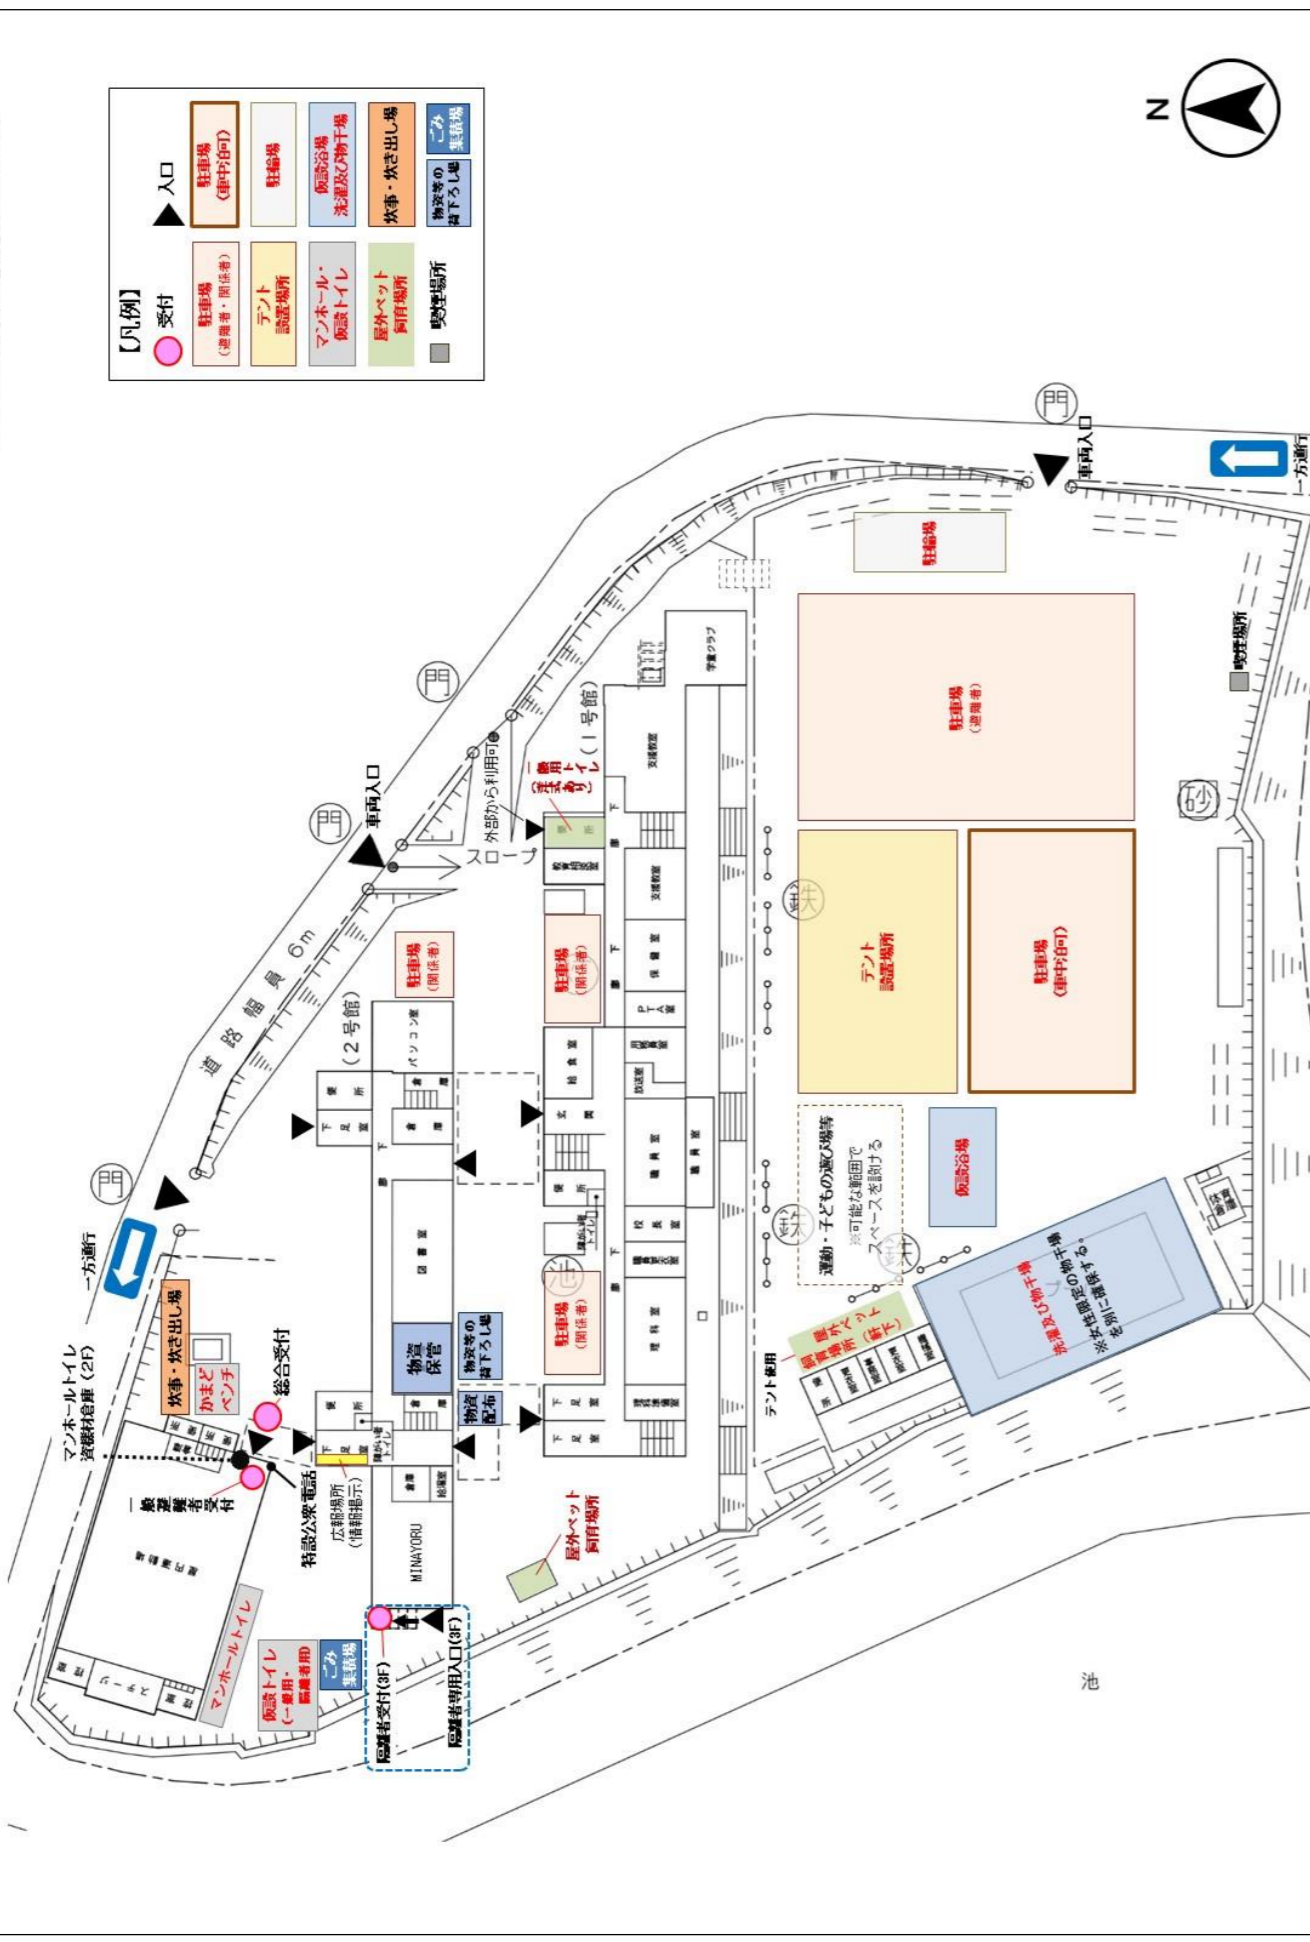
【凡例】
受付
入口
駐車場（避難者・関係者）
駐車場（車中泊可）
テント設置場所
駐輪場
マンホール・仮設トイレ
仮設浴場 洗濯及び物干場
屋外ペット飼育場所
炊事・炊き出し場
喫煙場所
物資等の荷下ろし場
ごみ集積場

N

門
車両入口
一方通行
駐輪場
喫煙場所
駐車場（避難者）
砂
門
一般用トイレ（注意書あり）
外部から利用可
スロープ
（1号館）
学童クラブ
支援教室
支援教室
保健室
PTA室
駐車場（関係者）
テント設置場所
駐車場（車中泊可）
門
車両入口
道路幅員6m
駐車場（関係者）
（2号館）
パソコン室
給食室
放送室
職員室
事務室
校長室
理科室
図書室
倉庫
便所
下足室
玄関
障がい者トイレ
池
駐車場（関係者）
運動・子どもの遊び場等
※可能な範囲でスペースを設ける
仮設浴場
洗濯及び物干場
※女性限定の物干場を別に確保する。
屋外ペット飼育場所（軒下）
テント使用
物資保管
物資等の荷下ろし場
物資配布
門
一方通行
炊事・炊き出し場
かまどベンチ
総合受付
マンホールトイレ
資機材倉庫（2F）
一般避難者受付
特設公衆電話
広報場所（情報掲示）
MINAYORU
屋外ペット飼育場所
ステージ
マンホールトイレ
仮設トイレ（一般用・障害者用）
ごみ集積場
避難者受付(3F)
避難者専用入口(3F)
池